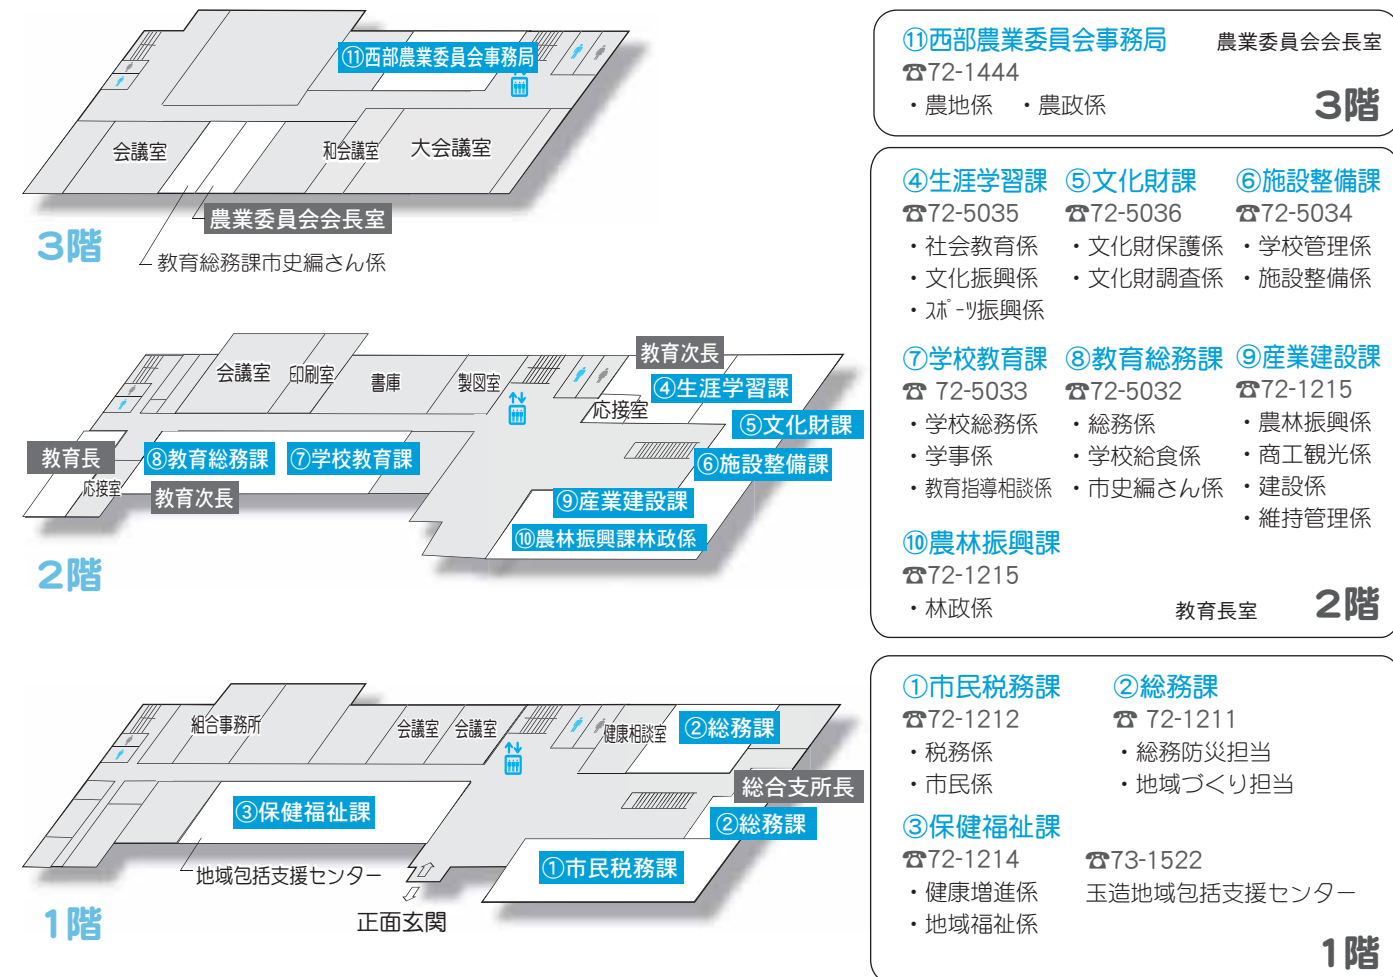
⑪西部農業委員会事務局
会議室
和会議室
大会議室
農業委員会会長室
3階
教育総務課市史編さん係

会議室
印刷室
書庫
製図室
教育次長
④生涯学習課
応接室
⑤文化財課
教育長
⑧教育総務課
⑦学校教育課
⑥施設整備課
応接室
教育次長
⑨産業建設課
⑩農林振興課林政係
2階

組合事務所
会議室
会議室
健康相談室
②総務課
総合支所長
③保健福祉課
②総務課
①市民税務課
地域包括支援センター
正面玄関
1階

⑪西部農業委員会事務局
農業委員会会長室
☎72-1444
・農地係 ・農政係
3階

④生涯学習課
☎72-5035
・社会教育係
・文化振興係
・ｽﾎﾟｰﾂ振興係

⑤文化財課
☎72-5036
・文化財保護係
・文化財調査係

⑥施設整備課
☎72-5034
・学校管理係
・施設整備係

⑦学校教育課
☎ 72-5033
・学校総務係
・学事係
・教育指導相談係

⑧教育総務課
☎72-5032
・総務係
・学校給食係
・市史編さん係

⑨産業建設課
☎72-1215
・農林振興係
・商工観光係
・建設係
・維持管理係

⑩農林振興課
☎72-1215
・林政係
教育長室
2階

①市民税務課
☎72-1212
・税務係
・市民係

②総務課
☎ 72-1211
・総務防災担当
・地域づくり担当

③保健福祉課
☎72-1214
・健康増進係
・地域福祉係
☎73-1522
玉造地域包括支援センター
1階